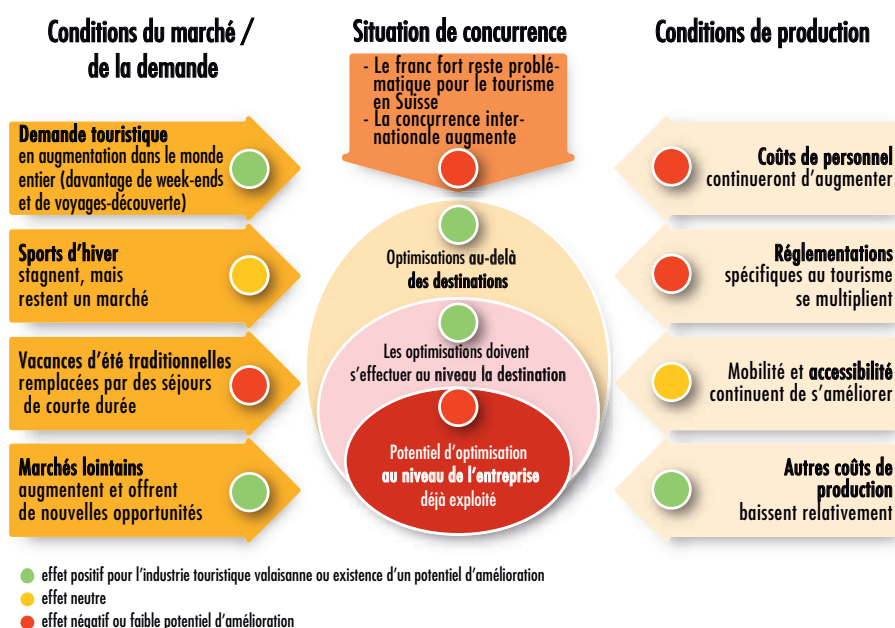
Conditions du marché / de la demande

Situation de concurrence

Conditions de production

- Le franc fort reste problématique pour le tourisme en Suisse
- La concurrence internationale augmente

Demande touristique en augmentation dans le monde entier (davantage de week-ends et de voyages-découverte)

Sports d'hiver stagnent, mais restent un marché

Vacances d'été traditionnelles remplacées par des séjours de courte durée

Marchés lointains augmentent et offrent de nouvelles opportunités

Optimisations au-delà des destinations

Les optimisations doivent s'effectuer au niveau la destination

Potentiel d'optimisation au niveau de l'entreprise déjà exploité

Coûts de personnel continueront d'augmenter

Réglementations spécifiques au tourisme se multiplient

Mobilité et accessibilité continuent de s'améliorer

Autres coûts de production baissent relativement

effet positif pour l'industrie touristique valaisanne ou existence d'un potentiel d'amélioration
effet neutre
effet négatif ou faible potentiel d'amélioration